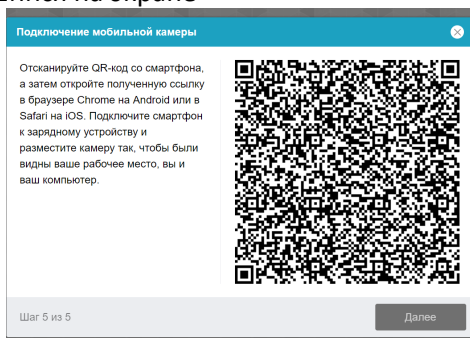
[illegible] на экране

Подключение мобильной камеры

Отсканируйте QR-код со смартфона, а затем откройте полученную ссылку в браузере Chrome на Android или в Safari на iOS. Подключите смартфон к зарядному устройству и разместите камеру так, чтобы были видны ваше рабочее место, вы и ваш компьютер.

Шаг 5 из 5

Далее